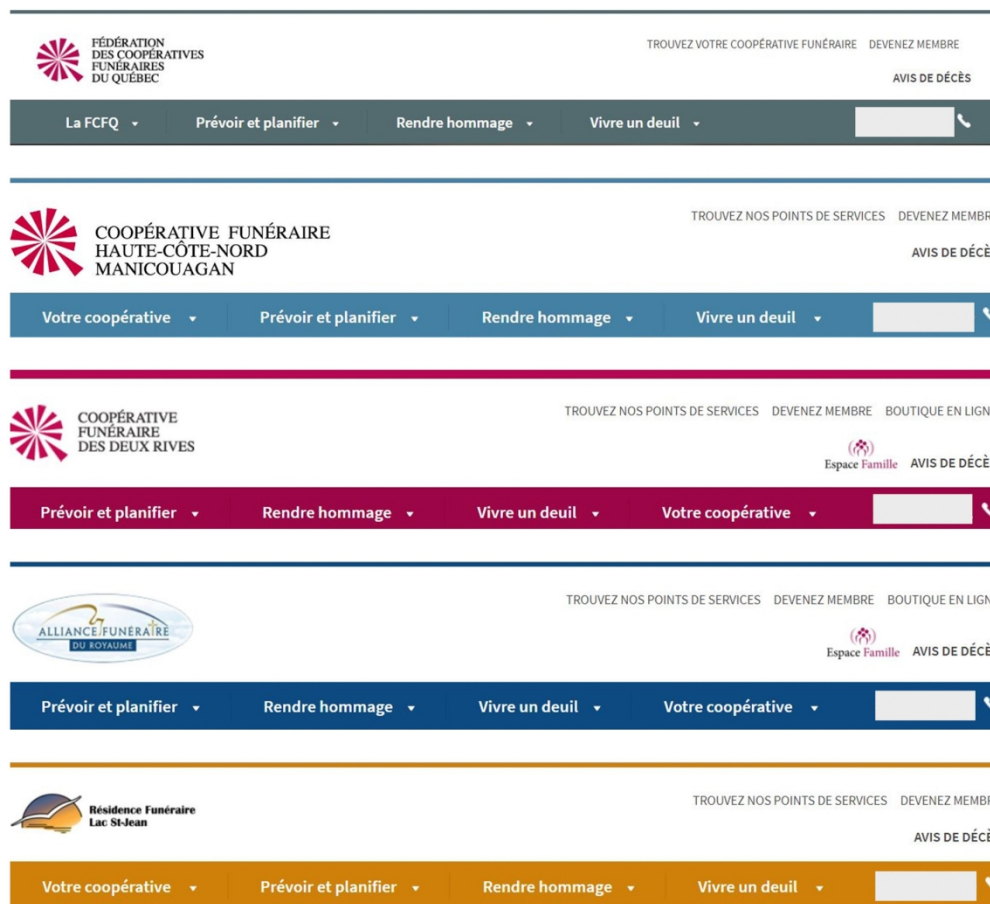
FÉDÉRATION DES COOPÉRATIVES FUNÉRAIRES DU QUÉBEC

TROUVEZ VOTRE COOPÉRATIVE FUNÉRAIRE DEVENEZ MEMBRE

AVIS DE DÉCÈS

La FCFQ Prévoir et planifier Rendre hommage Vivre un deuil

COOPÉRATIVE FUNÉRAIRE HAUTE-CÔTE-NORD MANICOUAGAN

TROUVEZ NOS POINTS DE SERVICES DEVENEZ MEMBR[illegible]

AVIS DE DÉCÈ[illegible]

Votre coopérative Prévoir et planifier Rendre hommage Vivre un deuil

COOPÉRATIVE FUNÉRAIRE DES DEUX RIVES

TROUVEZ NOS POINTS DE SERVICES DEVENEZ MEMBRE BOUTIQUE EN LIGN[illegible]

Espace Famille AVIS DE DÉCÈ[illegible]

Prévoir et planifier Rendre hommage Vivre un deuil Votre coopérative

ALLIANCE FUNÉRAIRE DU ROYAUME

TROUVEZ NOS POINTS DE SERVICES DEVENEZ MEMBRE BOUTIQUE EN LIGN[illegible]

Espace Famille AVIS DE DÉCÈ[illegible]

Prévoir et planifier Rendre hommage Vivre un deuil Votre coopérative

Résidence Funéraire Lac St-Jean

TROUVEZ NOS POINTS DE SERVICES DEVENEZ MEMB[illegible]

AVIS DE DÉCÈ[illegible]

Votre coopérative Prévoir et planifier Rendre hommage Vivre un deuil